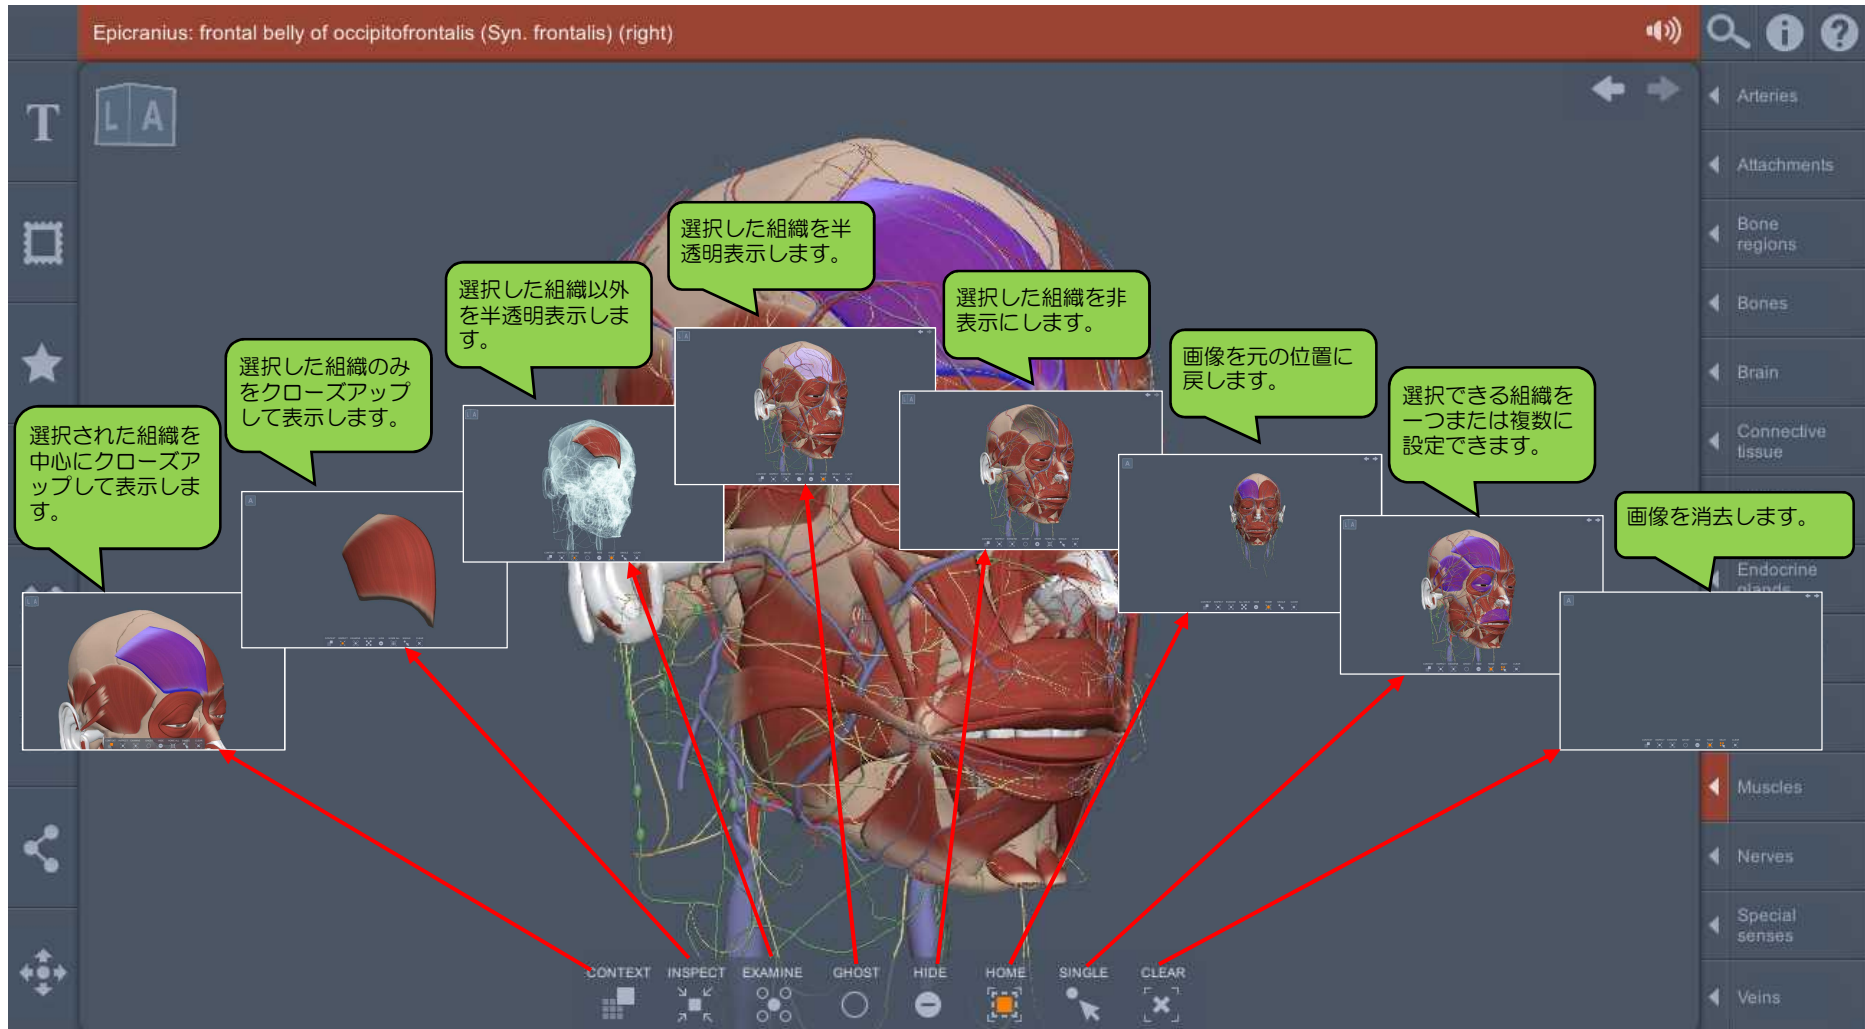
Epicranius: frontal belly of occipitofrontalis (Syn. frontalis) (right)

T

L A

選択された組織を中心にクローズアップして表示します。

選択した組織のみをクローズアップして表示します。

選択した組織以外を半透明表示します。

選択した組織を半透明表示します。

選択した組織を非表示にします。

画像を元の位置に戻します。

選択できる組織を一つまたは複数に設定できます。

画像を消去します。

Arteries
Attachments
Bone regions
Bones
Brain
Connective tissue
Endocrine glands
Muscles
Nerves
Special senses
Veins

CONTEXT
INSPECT
EXAMINE
GHOST
HIDE
HOME
SINGLE
CLEAR